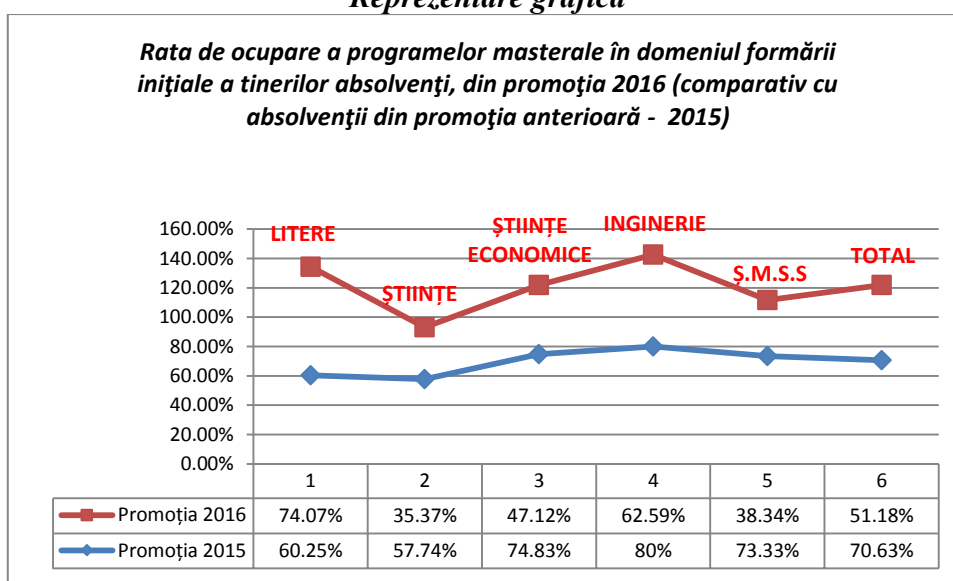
Reprezentare grafică

Rata de ocupare a programelor masterale în domeniul formării iniţiale a tinerilor absolvenţi, din promoţia 2016 (comparativ cu absolvenţii din promoţia anterioară - 2015)

160.00%
140.00%
120.00%
100.00%
80.00%
60.00%
40.00%
20.00%
0.00%

LITERE
ȘTIINȚE
ȘTIINȚE ECONOMICE
INGINERIE
Ș.M.S.S
TOTAL

| | 1 | 2 | 3 | 4 | 5 | 6 |
|---|---|---|---|---|---|---|
| Promoția 2016 | 74.07% | 35.37% | 47.12% | 62.59% | 38.34% | 51.18% |
| Promoția 2015 | 60.25% | 57.74% | 74.83% | 80% | 73.33% | 70.63% |